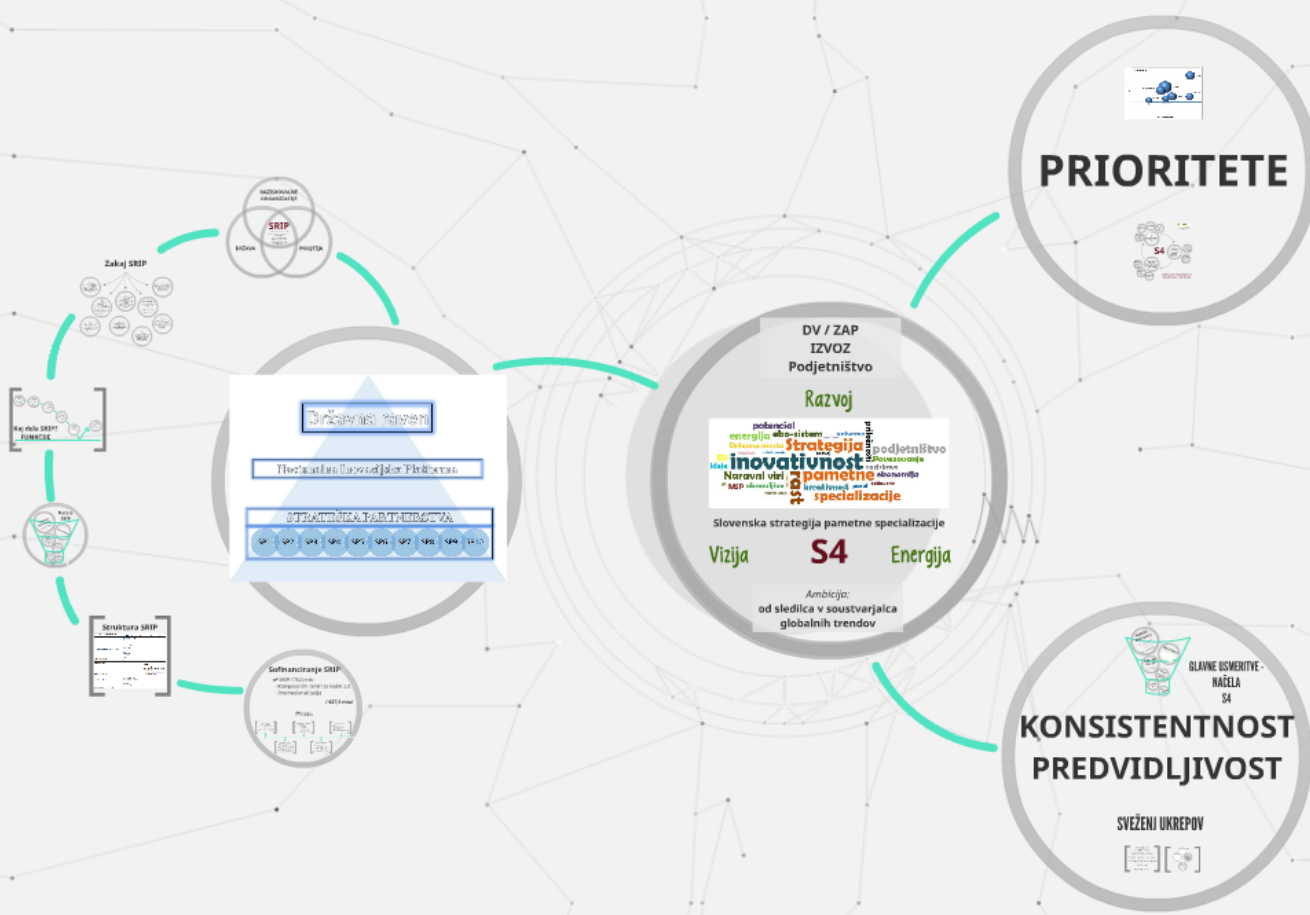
PRIORITETE

S4

DV / ZAP
IZVOZ
Podjetništvo

Razvoj

potencial
eko-sistem
energija
Strategija
inovativnost
pametne
rast
specializacije
podjetništvo
Naravni viri
MSP
ekonomija

Slovenska strategija pametne specializacije

Vizija S4 Energija

Ambicija:
od sledilca v soustvarjalca globalnih trendov

GLAVNE USMERITVE - NAČELA S4

KONSISTENTNOST
PREDVIDLJIVOST

SVEŽENJ UKREPOV

Državna raven

Nacionalna inovacijska Platforma

STRATEŠKA PARTNERSTVA

SP SP2 SP3 SP4 SP5 SP6 SP7 SP8 SP9 SP10

RAZISKOVALNE ORGANIZACIJE
SRIP
GOSPODARSTVO
PROJEKTI

Zakaj SRIP

Kaj dela SRIP?
FUNKCIJE

Struktura SRIP

Sofinanciranje SRIP